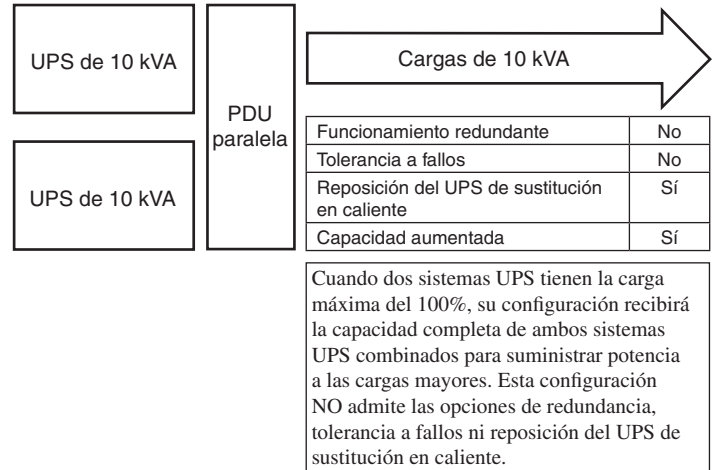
UPS de 10 kVA

UPS de 10 kVA

PDU paralela

Cargas de 10 kVA

| Funcionamiento redundante | No |
|---|---|
| Tolerancia a fallos | No |
| Reposición del UPS de sustitución en caliente | Sí |
| Capacidad aumentada | Sí |

Cuando dos sistemas UPS tienen la carga máxima del 100%, su configuración recibirá la capacidad completa de ambos sistemas UPS combinados para suministrar potencia a las cargas mayores. Esta configuración NO admite las opciones de redundancia, tolerancia a fallos ni reposición del UPS de sustitución en caliente.